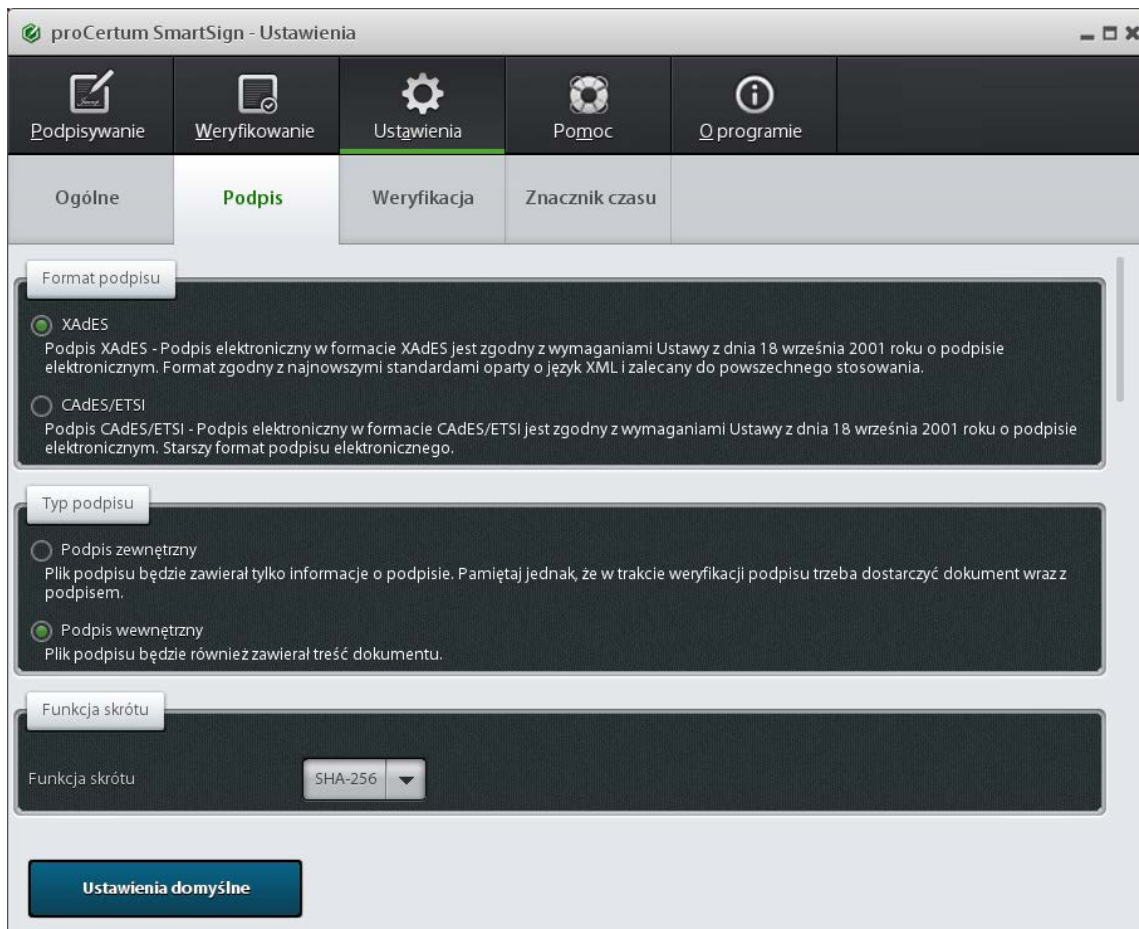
proCertum SmartSign - Ustawienia

Podpisywanie Weryfikowanie Ustawienia Pomoc O programie

Ogólne Podpis Weryfikacja Znacznik czasu

Format podpisu

XAdES
Podpis XAdES - Podpis elektroniczny w formacie XAdES jest zgodny z wymaganiami Ustawy z dnia 18 września 2001 roku o podpisie elektronicznym. Format zgodny z najnowszymi standardami oparty o język XML i zalecany do powszechnego stosowania.

CAdES/ETSI
Podpis CAdES/ETSI - Podpis elektroniczny w formacie CAdES/ETSI jest zgodny z wymaganiami Ustawy z dnia 18 września 2001 roku o podpisie elektronicznym. Starszy format podpisu elektronicznego.

Typ podpisu

Podpis zewnętrzny
Plik podpisu będzie zawierał tylko informacje o podpisie. Pamiętaj jednak, że w trakcie weryfikacji podpisu trzeba dostarczyć dokument wraz z podpisem.

Podpis wewnętrzny
Plik podpisu będzie również zawierał treść dokumentu.

Funkcja skrótu

Funkcja skrótu SHA-256

Ustawienia domyślne